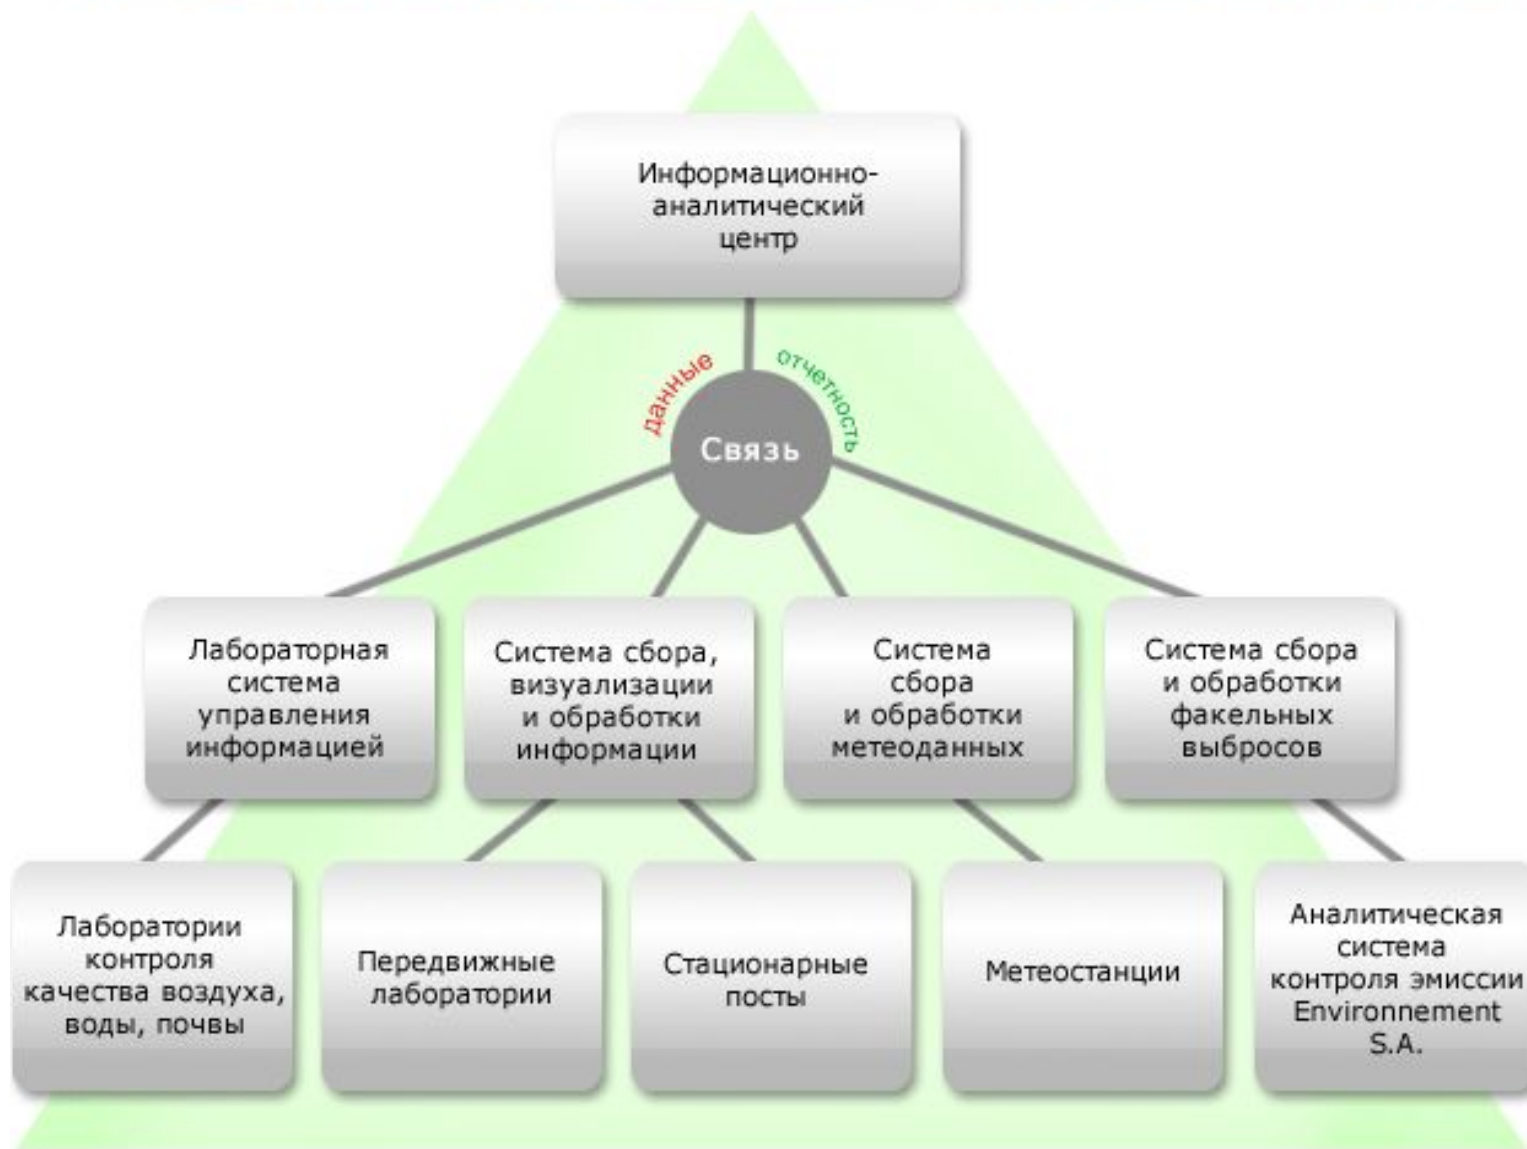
Информационно-аналитический центр

данные

отчетность

Связь

Лабораторная система управления информацией

Система сбора, визуализации и обработки информации

Система сбора и обработки метеоданных

Система сбора и обработки факельных выбросов

Лаборатории контроля качества воздуха, воды, почвы

Передвижные лаборатории

Стационарные посты

Метеостанции

Аналитическая система контроля эмиссии Environnement S.A.